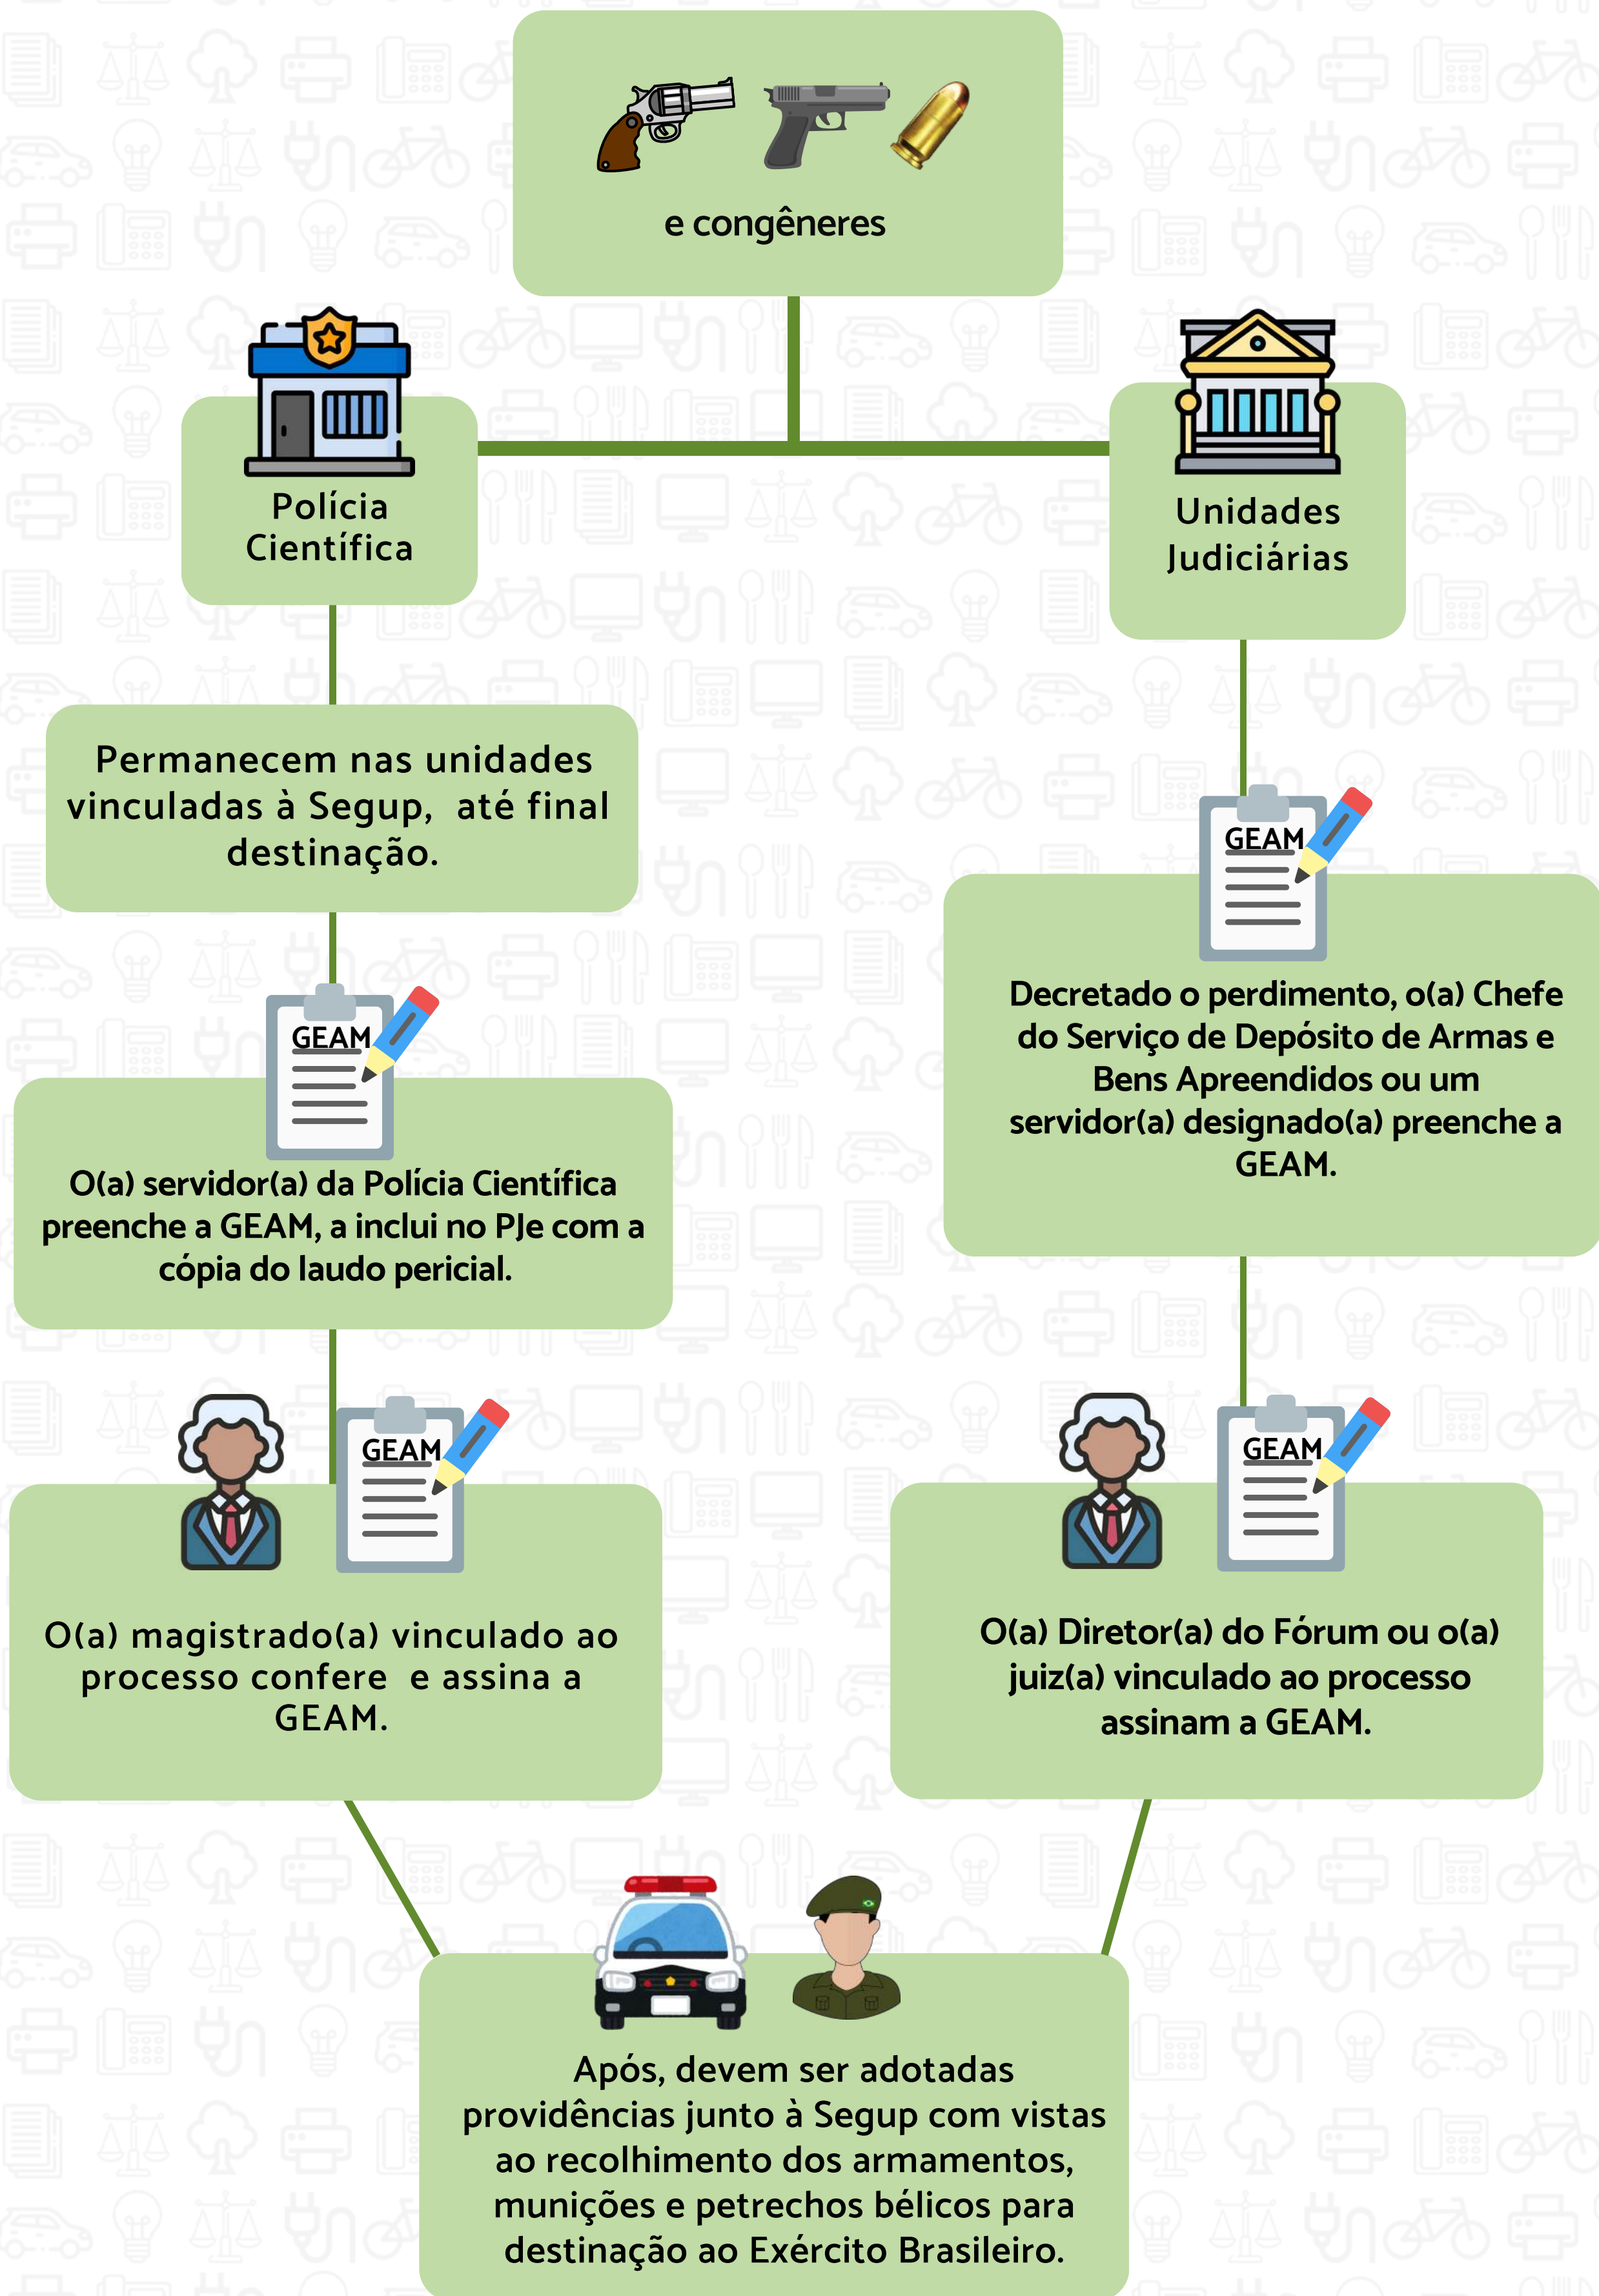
e congêneres

Polícia Científica

Unidades Judiciárias

Permanecem nas unidades vinculadas à Segup, até final destinação.

GEAM

Decretado o perdimento, o(a) Chefe do Serviço de Depósito de Armas e Bens Apreendidos ou um servidor(a) designado(a) preenche a GEAM.

GEAM

O(a) servidor(a) da Polícia Científica preenche a GEAM, a inclui no PJe com a cópia do laudo pericial.

GEAM

O(a) magistrado(a) vinculado ao processo confere e assina a GEAM.

GEAM

O(a) Diretor(a) do Fórum ou o(a) juiz(a) vinculado ao processo assinam a GEAM.

Após, devem ser adotadas providências junto à Segup com vistas ao recolhimento dos armamentos, munições e petrechos bélicos para destinação ao Exército Brasileiro.